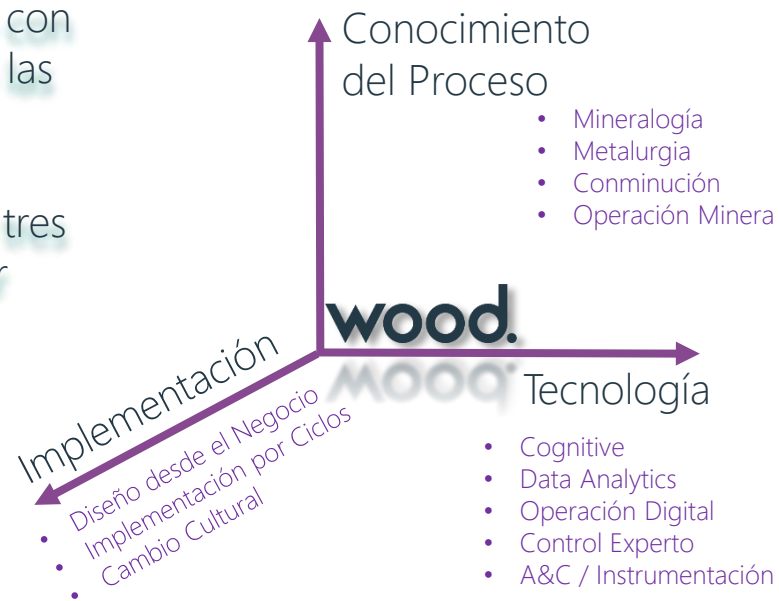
con
las

tres
r

Conocimiento del Proceso

- Mineralogía
- Metalurgia
- Conminución
- Operación Minera

wood.

Tecnología

- Cognitive
- Data Analytics
- Operación Digital
- Control Experto
- A&C / Instrumentación

Implementación

- Diseño desde el Negocio
- Implementación por Ciclos
- Cambio Cultural